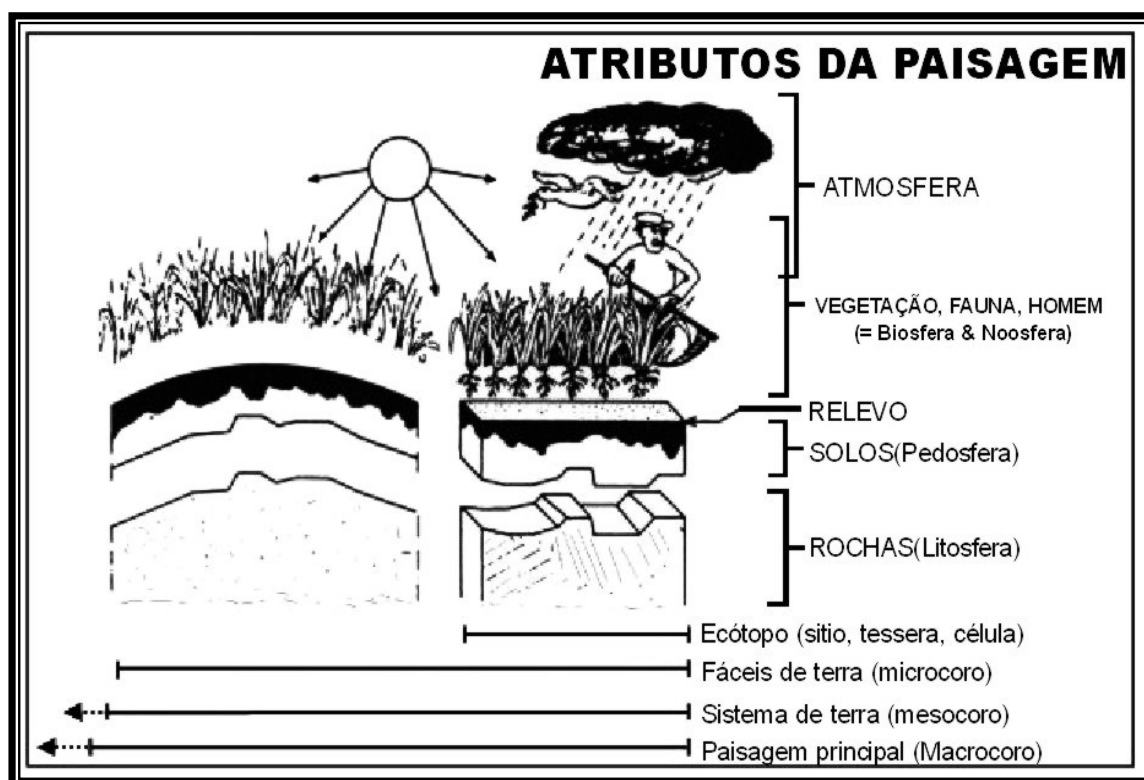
ATRIBUTOS DA PAISAGEM

ATMOSFERA

VEGETAÇÃO, FAUNA, HOMEM
(= Biosfera & Noosfera)

RELEVO

SOLOS(Pedosfera)

ROCHAS(Litosfera)

Ecótopo (sitio, tessera, célula)

Fáceis de terra (microcoro)

Sistema de terra (mesocoro)

Paisagem principal (Macrocoro)